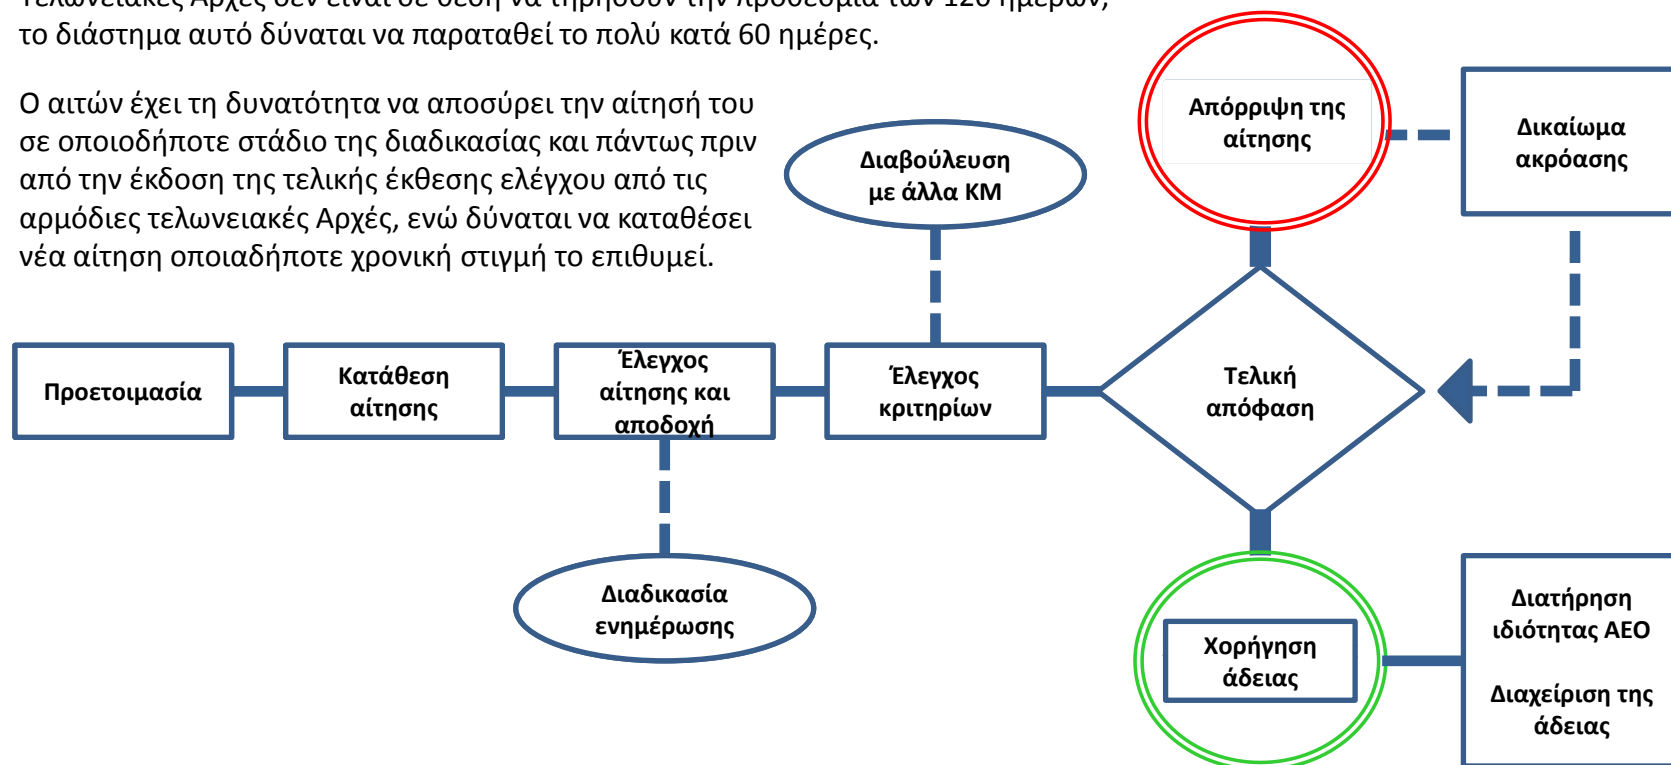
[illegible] το διάστημα αυτό δύναται να παραταθεί το πολύ κατά 60 ημέρες.

Ο αιτών έχει τη δυνατότητα να αποσύρει την αίτησή του σε οποιοδήποτε στάδιο της διαδικασίας και πάντως πριν από την έκδοση της τελικής έκθεσης ελέγχου από τις αρμόδιες τελωνειακές Αρχές, ενώ δύναται να καταθέσει νέα αίτηση οποιαδήποτε χρονική στιγμή το επιθυμεί.

Απόρριψη της αίτησης

Δικαίωμα ακρόασης

Διαβούλευση με άλλα ΚΜ

Προετοιμασία

Κατάθεση αίτησης

Έλεγχος αίτησης και αποδοχή

Έλεγχος κριτηρίων

Τελική απόφαση

Διαδικασία ενημέρωσης

Χορήγηση άδειας

Διατήρηση ιδιότητας ΑΕΟ

Διαχείριση της άδειας